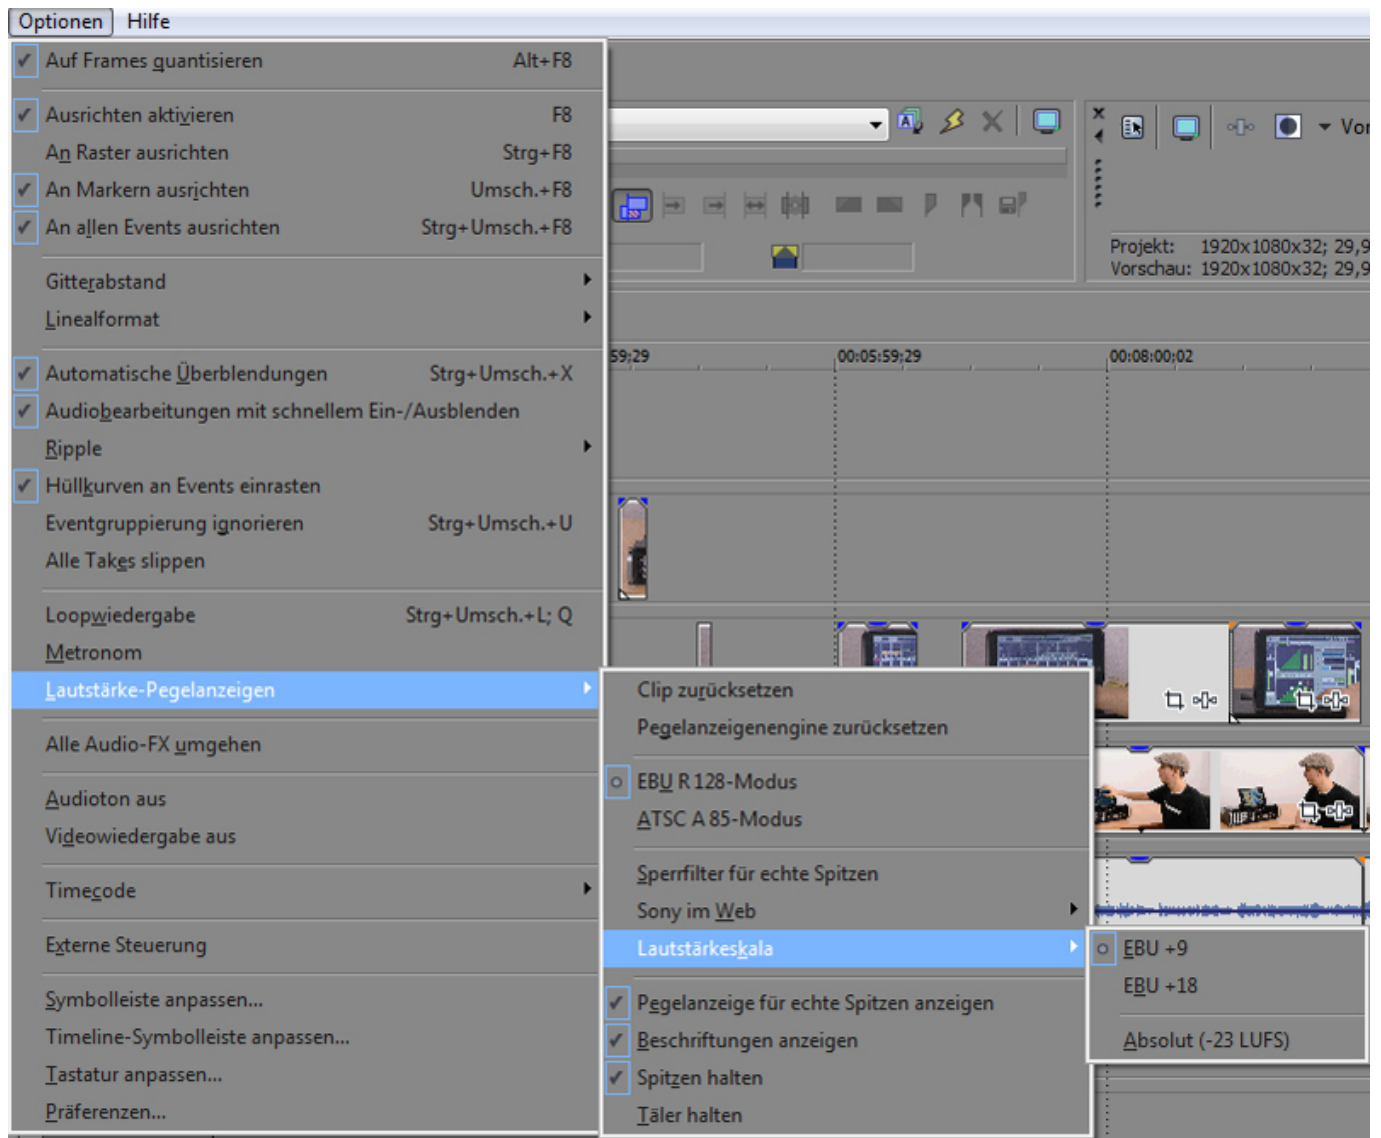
Optionen Hilfe

Auf Frames quantisieren Alt+F8

Ausrichten aktivieren F8
An Raster ausrichten Strg+F8
An Markern ausrichten Umsch.+F8
An allen Events ausrichten Strg+Umsch.+F8

Gitterabstand
Linealformat

Automatische Überblendungen Strg+Umsch.+X
Audiobearbeitungen mit schnellem Ein-/Ausblenden
Ripple
Hüllkurven an Events einrasten
Eventgruppierung ignorieren Strg+Umsch.+U
Alle Takes slippen

Loopwiedergabe Strg+Umsch.+L; Q
Metronom
Lautstärke-Pegelanzeigen

Alle Audio-FX umgehen

Audioton aus
Videowiedergabe aus

Timecode

Externe Steuerung

Symbolleiste anpassen...
Timeline-Symbolleiste anpassen...
Tastatur anpassen...
Präferenzen...

Clip zurücksetzen
Pegelanzeigenengine zurücksetzen

EBU R 128-Modus
ATSC A 85-Modus

Sperrfilter für echte Spitzen
Sony im Web
Lautstärkeskala

Pegelanzeige für echte Spitzen anzeigen
Beschriftungen anzeigen
Spitzen halten
Täler halten

EBU +9
EBU +18

Absolut (-23 LUFS)

Vor

Projekt: 1920x1080x32; 29,9
Vorschau: 1920x1080x32; 29,9

59:29
00:05:59:29
00:08:00:02